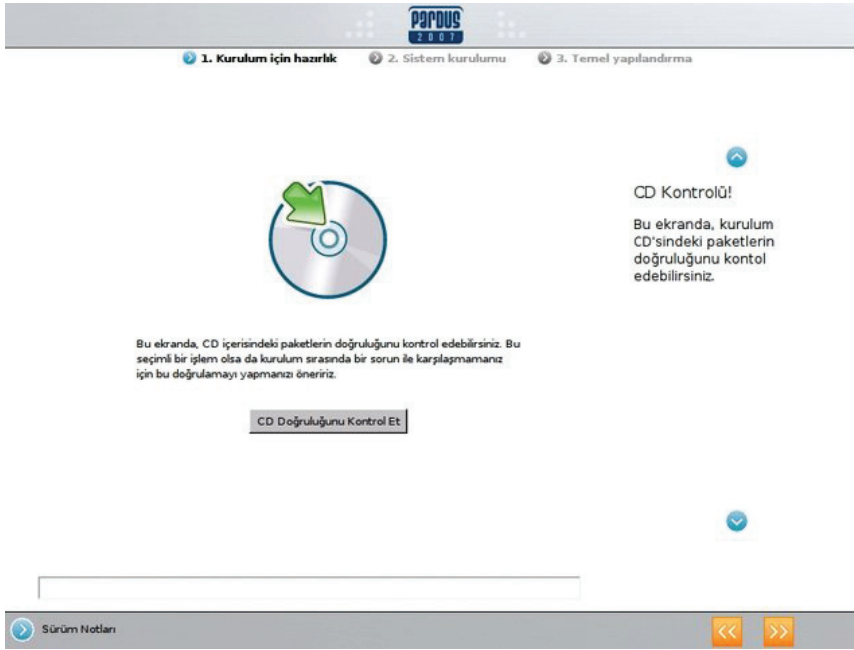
PARDUS 2007

1. Kurulum için hazırlık 2. Sistem kurulumu 3. Temel yapılandırma

CD Kontrolü!

Bu ekranda, kurulum CD'sindeki paketlerin doğruluğunu kontol edebilirsiniz.

Bu ekranda, CD içerisindeki paketlerin doğruluğunu kontrol edebilirsiniz. Bu seçimli bir işlem olsa da kurulum sırasında bir sorun ile karşılaşmamanız için bu doğrulamayı yapmanızı öneririz.

CD Doğruluğunu Kontrol Et

Sürüm Notları

<< >>